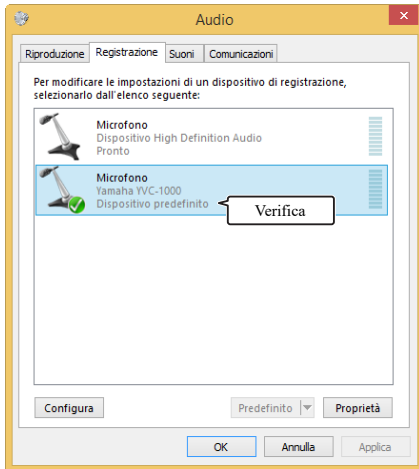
Audio

Riproduzione | Registrazione | Suoni | Comunicazioni

Per modificare le impostazioni di un dispositivo di registrazione, selezionarlo dall'elenco seguente:

Microfono
Dispositivo High Definition Audio
Pronto

Microfono
Yamaha YVC-1000
Dispositivo predefinito

Verifica

Configura

Predefinito

Proprietà

OK

Annulla

Applica